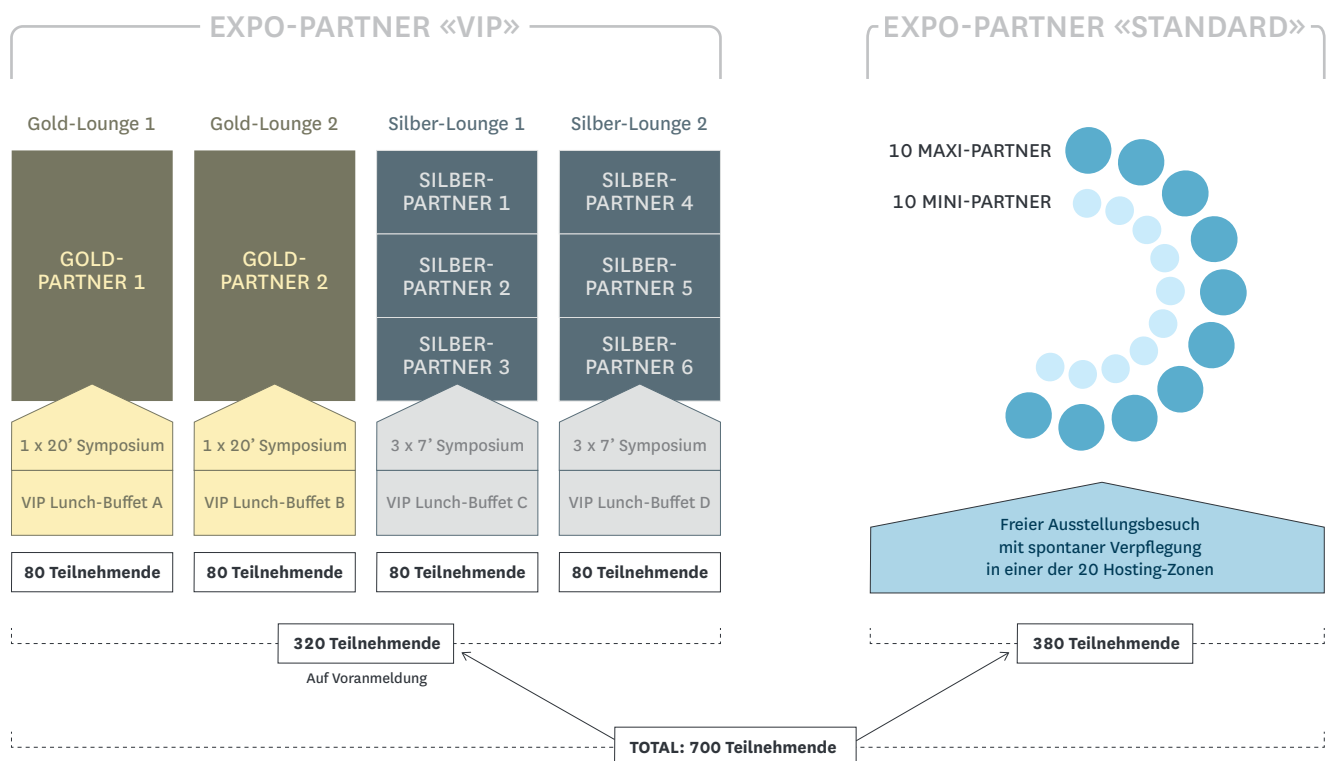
EXPO-PARTNER «VIP»

EXPO-PARTNER «STANDARD»

Gold-Lounge 1

Gold-Lounge 2

Silber-Lounge 1

Silber-Lounge 2

GOLD-PARTNER 1

GOLD-PARTNER 2

SILBER-PARTNER 1

SILBER-PARTNER 2

SILBER-PARTNER 3

SILBER-PARTNER 4

SILBER-PARTNER 5

SILBER-PARTNER 6

1 x 20' Symposium

VIP Lunch-Buffet A

1 x 20' Symposium

VIP Lunch-Buffet B

3 x 7' Symposium

VIP Lunch-Buffet C

3 x 7' Symposium

VIP Lunch-Buffet D

80 Teilnehmende

80 Teilnehmende

80 Teilnehmende

80 Teilnehmende

10 MAXI-PARTNER

10 MINI-PARTNER

Freier Ausstellungsbesuch mit spontaner Verpflegung in einer der 20 Hosting-Zonen

320 Teilnehmende

Auf Voranmeldung

380 Teilnehmende

TOTAL: 700 Teilnehmende